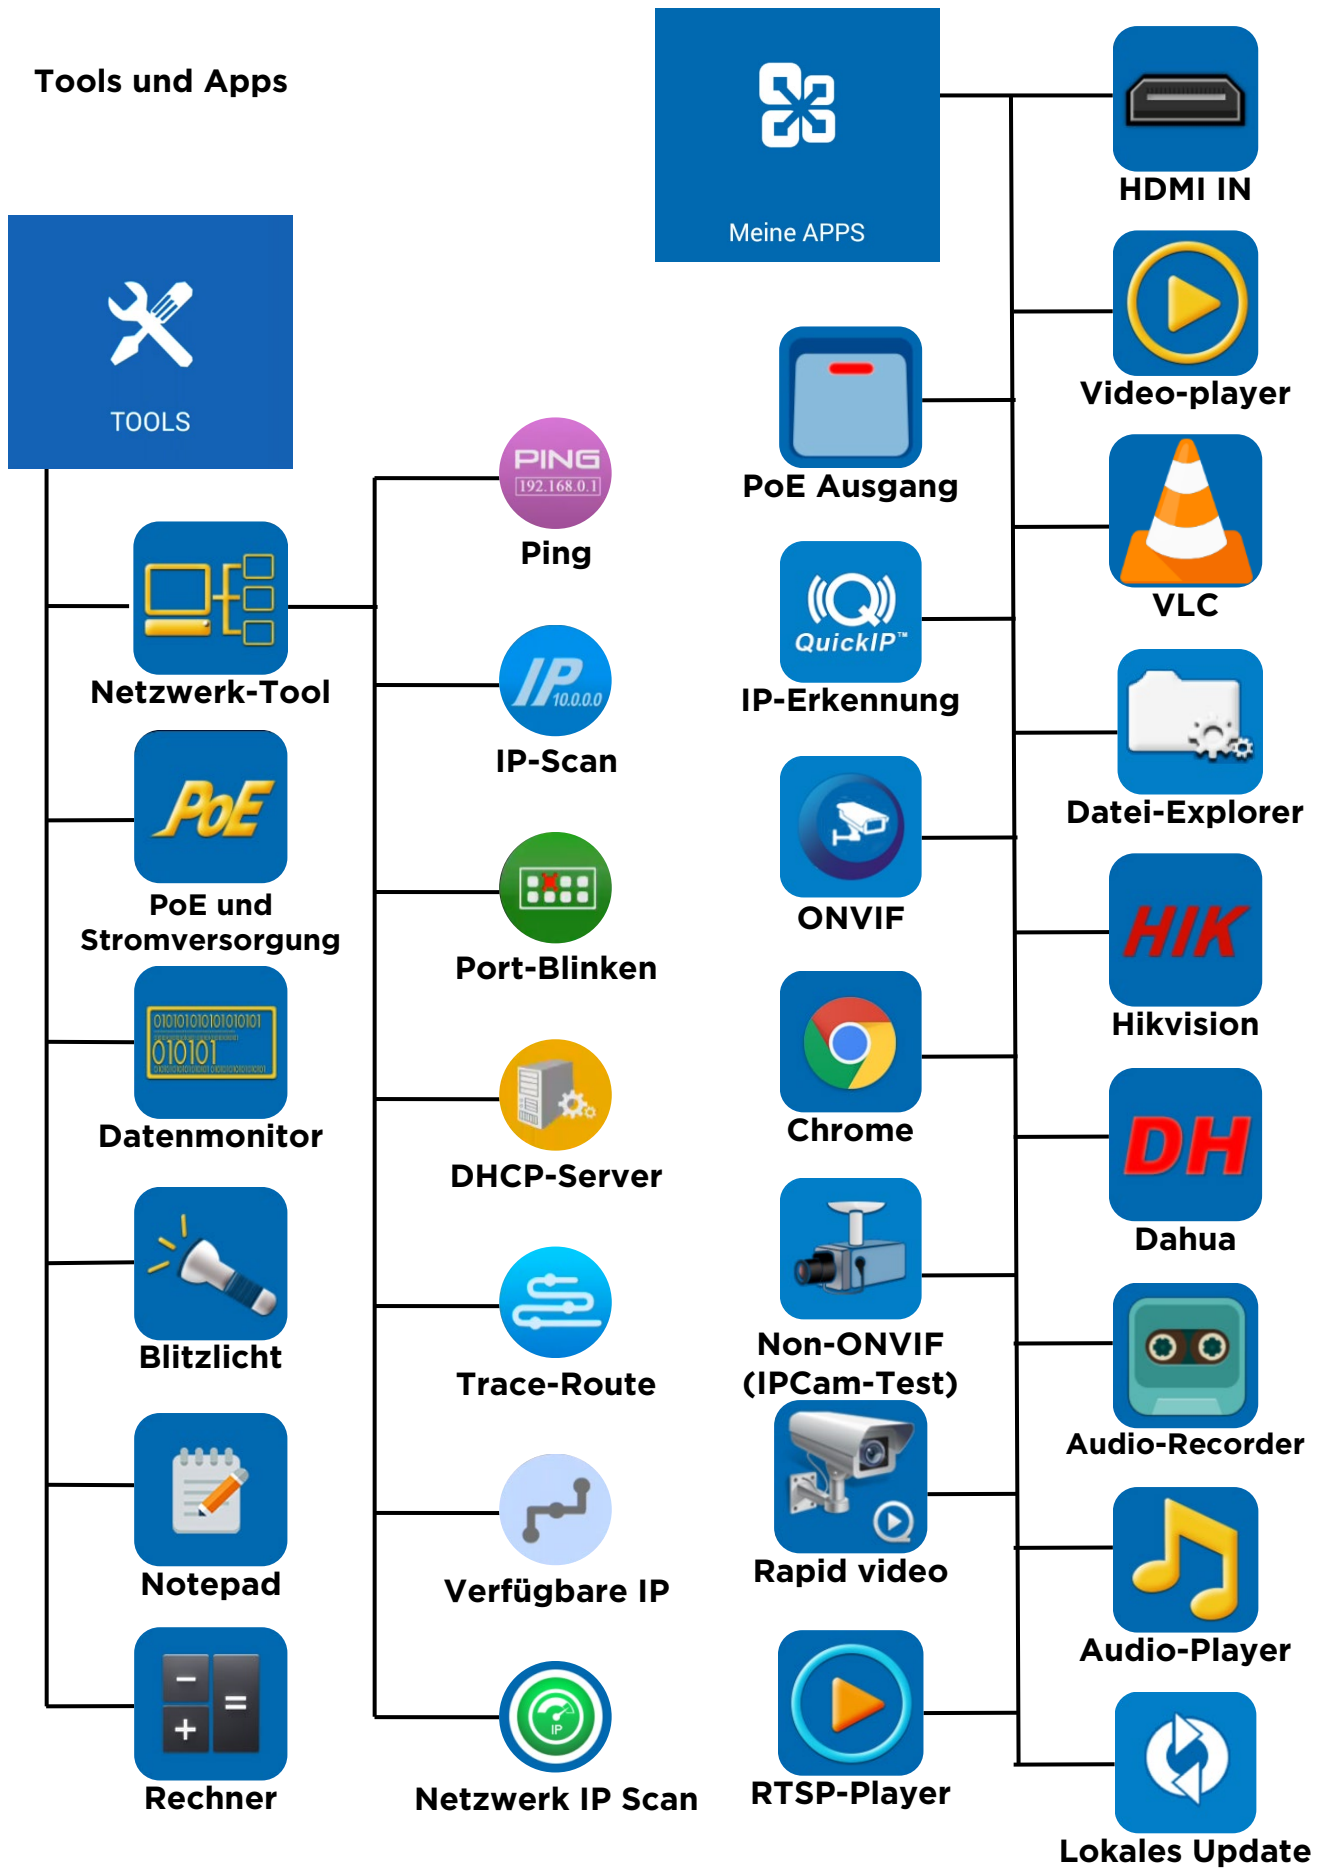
Tools und Apps

TOOLS

Meine APPS

HDMI IN

Video-player

PING 192.168.0.1

Ping

PoE Ausgang

VLC

Netzwerk-Tool

IP 10.0.0.0

IP-Scan

QuickIP™

IP-Erkennung

Datei-Explorer

PoE

PoE und Stromversorgung

Port-Blinken

ONVIF

HIK

Hikvision

Datenmonitor

DHCP-Server

Chrome

DH

Dahua

Blitzlicht

Trace-Route

Non-ONVIF (IPCam-Test)

Audio-Recorder

Notepad

Verfügbare IP

Rapid video

Audio-Player

Rechner

IP

Netzwerk IP Scan

RTSP-Player

Lokales Update